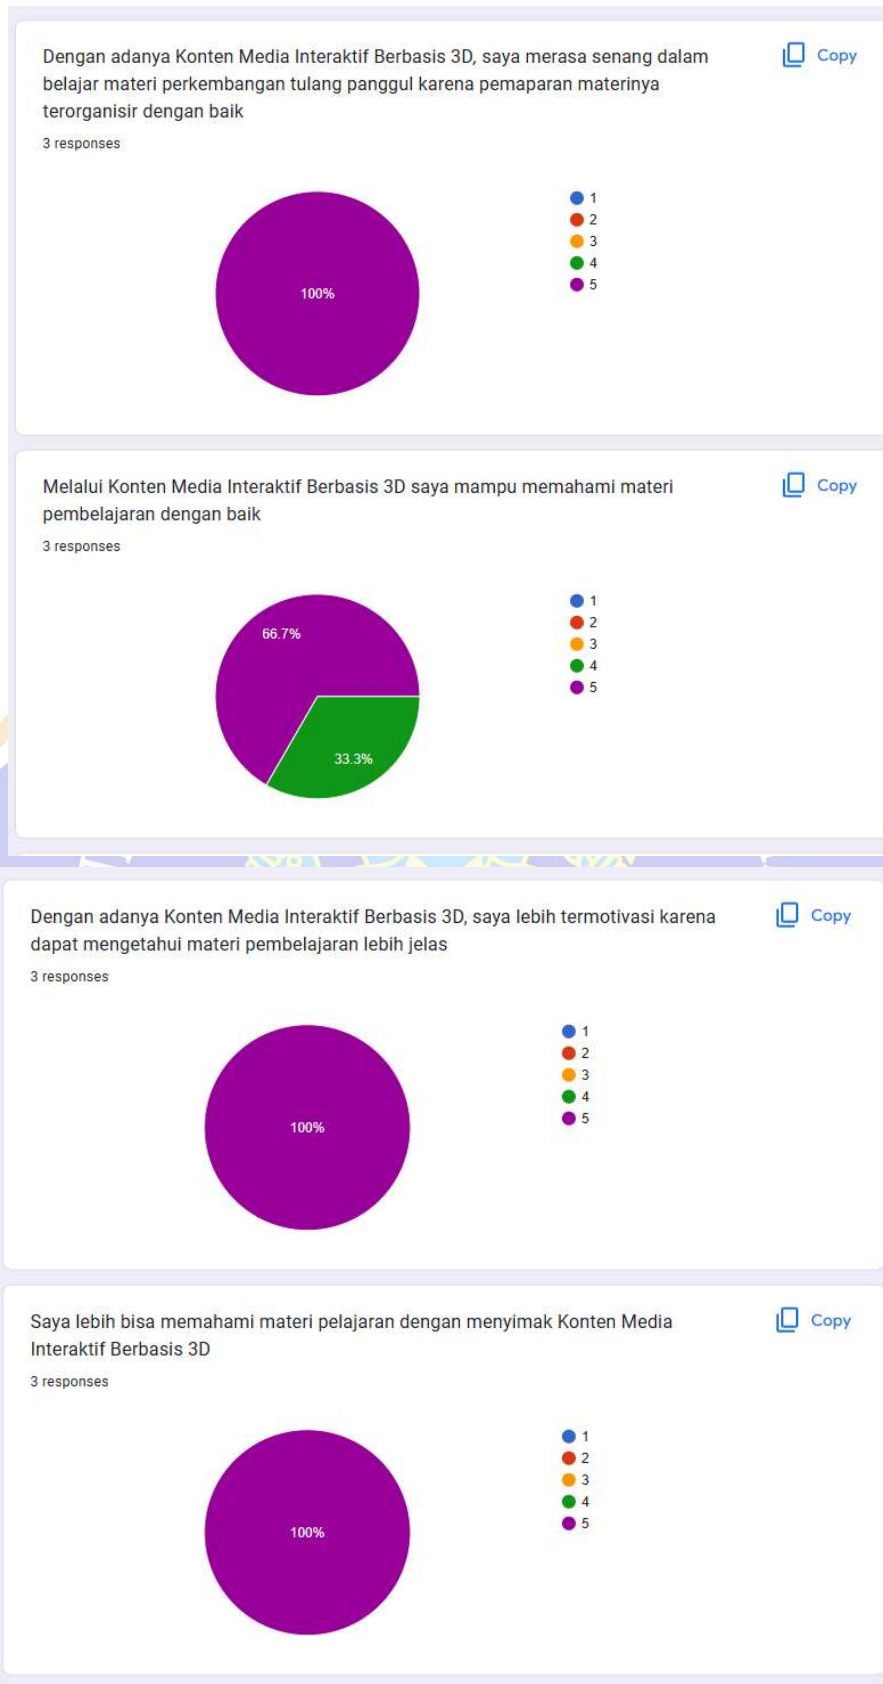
Dengan adanya Konten Media Interaktif Berbasis 3D, saya merasa senang dalam belajar materi perkembangan tulang panggul karena pemaparan materinya terorganisir dengan baik

Copy

3 responses

100%

1
2
3
4
5

Melalui Konten Media Interaktif Berbasis 3D saya mampu memahami materi pembelajaran dengan baik

Copy

3 responses

66.7%

33.3%

1
2
3
4
5

Dengan adanya Konten Media Interaktif Berbasis 3D, saya lebih termotivasi karena dapat mengetahui materi pembelajaran lebih jelas

Copy

3 responses

100%

1
2
3
4
5

Saya lebih bisa memahami materi pelajaran dengan menyimak Konten Media Interaktif Berbasis 3D

Copy

3 responses

100%

1
2
3
4
5